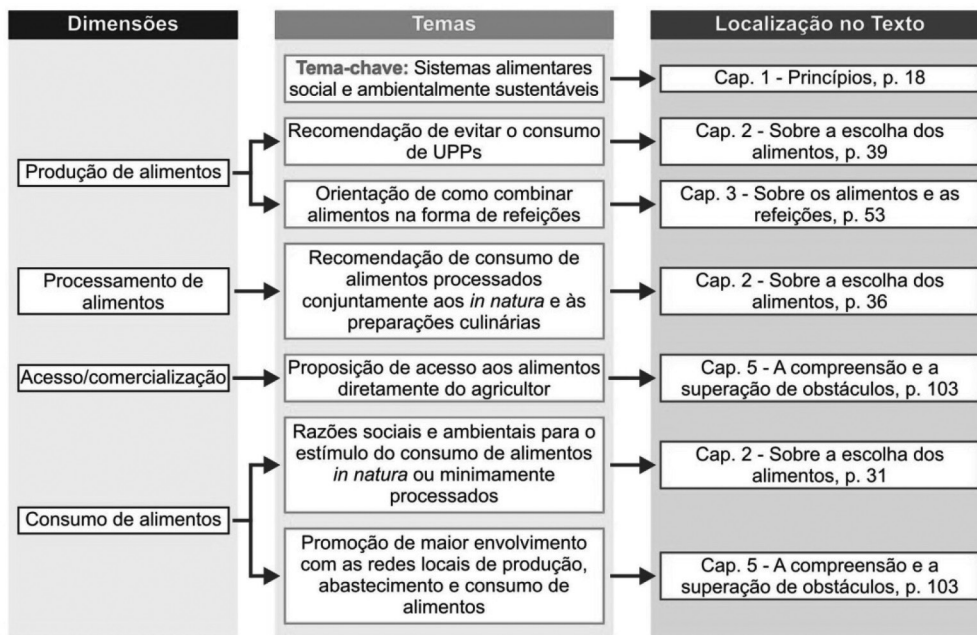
Dimensões

Temas

Localização no Texto

Tema-chave: Sistemas alimentares social e ambientalmente sustentáveis

Cap. 1 - Princípios, p. 18

Produção de alimentos

Recomendação de evitar o consumo de UPPs

Cap. 2 - Sobre a escolha dos alimentos, p. 39

Orientação de como combinar alimentos na forma de refeições

Cap. 3 - Sobre os alimentos e as refeições, p. 53

Processamento de alimentos

Recomendação de consumo de alimentos processados conjuntamente aos *in natura* e às preparações culinárias

Cap. 2 - Sobre a escolha dos alimentos, p. 36

Acesso/comercialização

Proposição de acesso aos alimentos diretamente do agricultor

Cap. 5 - A compreensão e a superação de obstáculos, p. 103

Consumo de alimentos

Razões sociais e ambientais para o estímulo do consumo de alimentos *in natura* ou minimamente processados

Cap. 2 - Sobre a escolha dos alimentos, p. 31

Promoção de maior envolvimento com as redes locais de produção, abastecimento e consumo de alimentos

Cap. 5 - A compreensão e a superação de obstáculos, p. 103